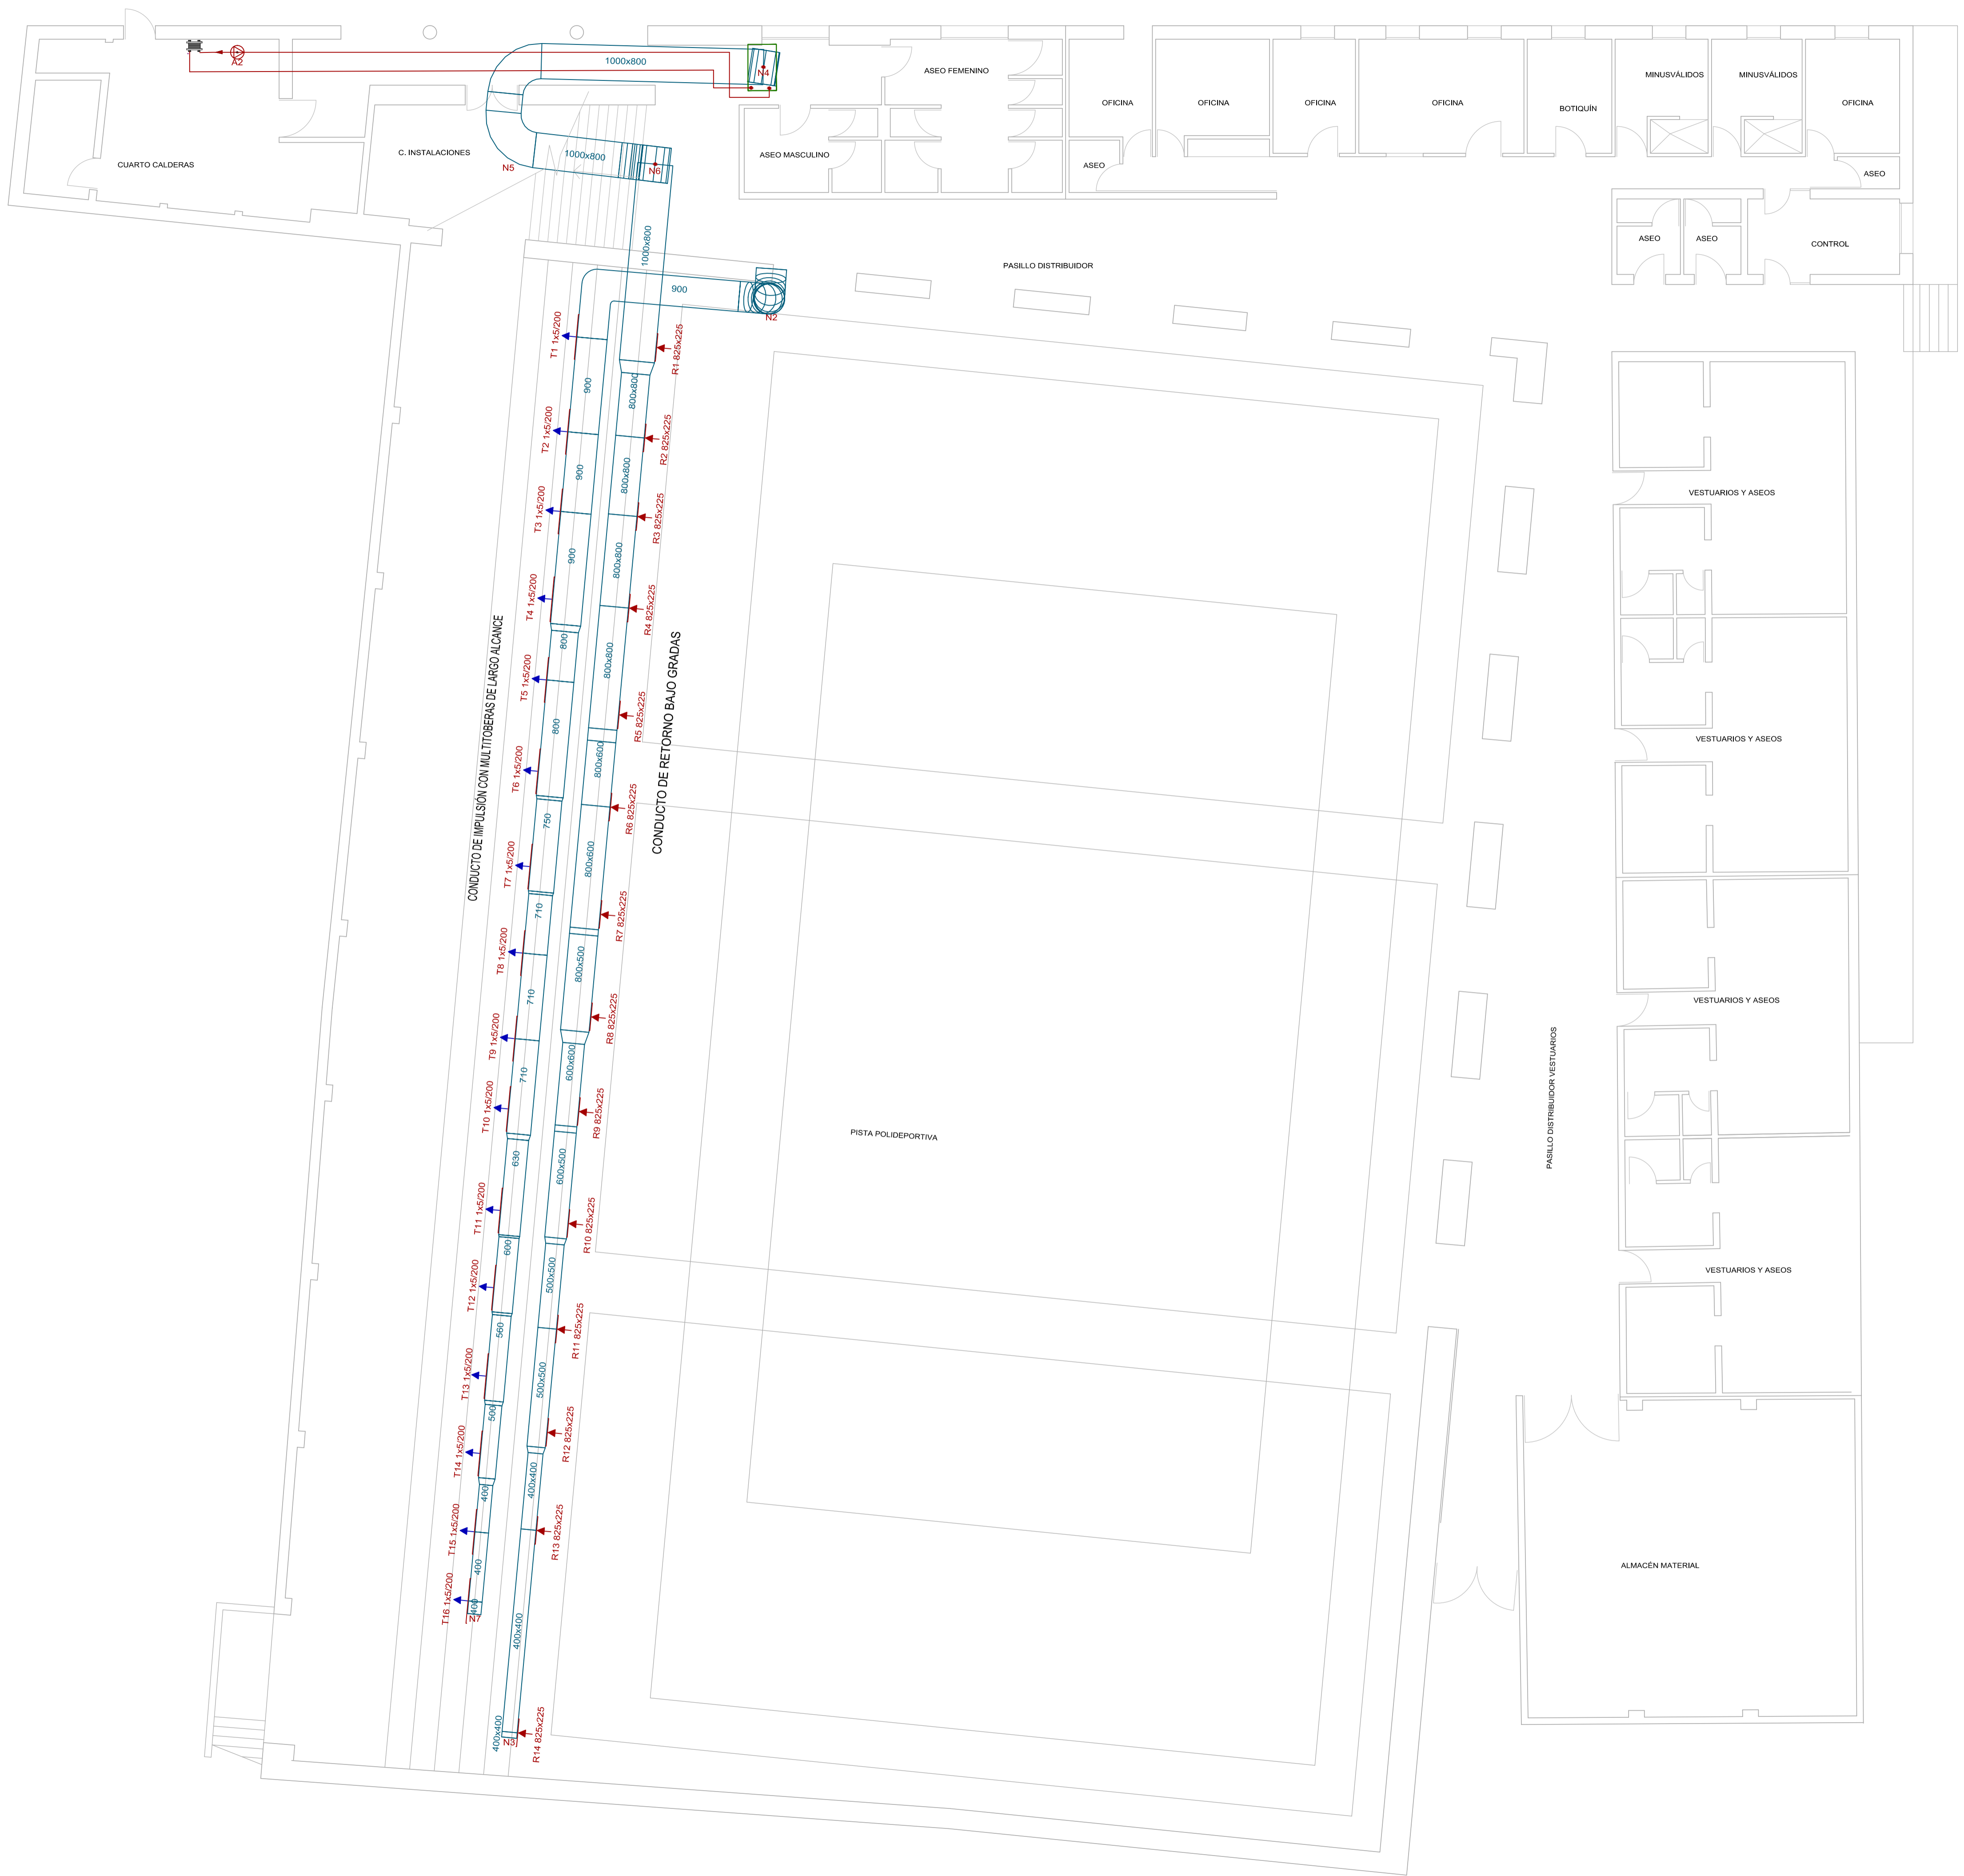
A2
1000x800
N4
ASEO FEMENINO
OFICINA
OFICINA
OFICINA
OFICINA
BOTIQUÍN
MINUSVÁLIDOS
MINUSVÁLIDOS
OFICINA
CUARTO CALDERAS
C. INSTALACIONES
N5
1000x800
N6
ASEO MASCULINO
ASEO
ASEO
ASEO
ASEO
CONTROL
PASILLO DISTRIBUIDOR
1000x800
900
N2
T1 1x5/200
R1 825x225
900
800x800
T2 1x5/200
R2 825x225
900
800x800
T3 1x5/200
R3 825x225
900
800x800
T4 1x5/200
R4 825x225
800
800x800
T5 1x5/200
R5 825x225
800
800x600
T6 1x5/200
R6 825x225
750
800x600
T7 1x5/200
R7 825x225
710
800x500
T8 1x5/200
R8 825x225
710
600x600
T9 1x5/200
R9 825x225
710
600x500
T10 1x5/200
R10 825x225
630
T11 1x5/200
600
500x500
T12 1x5/200
R11 825x225
560
500x500
T13 1x5/200
R12 825x225
500
400x400
T14 1x5/200
R13 825x225
400
T15 1x5/200
400
T16 1x5/200
400
N7
400x400
400x400
N3
R14 825x225
CONDUCTO DE IMPULSIÓN CON MULTITOBERAS DE LARGO ALCANCE
CONDUCTO DE RETORNO BAJO GRADAS
VESTUARIOS Y ASEOS
VESTUARIOS Y ASEOS
VESTUARIOS Y ASEOS
VESTUARIOS Y ASEOS
PISTA POLIDEPORTIVA
PASILLO DISTRIBUIDOR VESTUARIOS
ALMACÉN MATERIAL